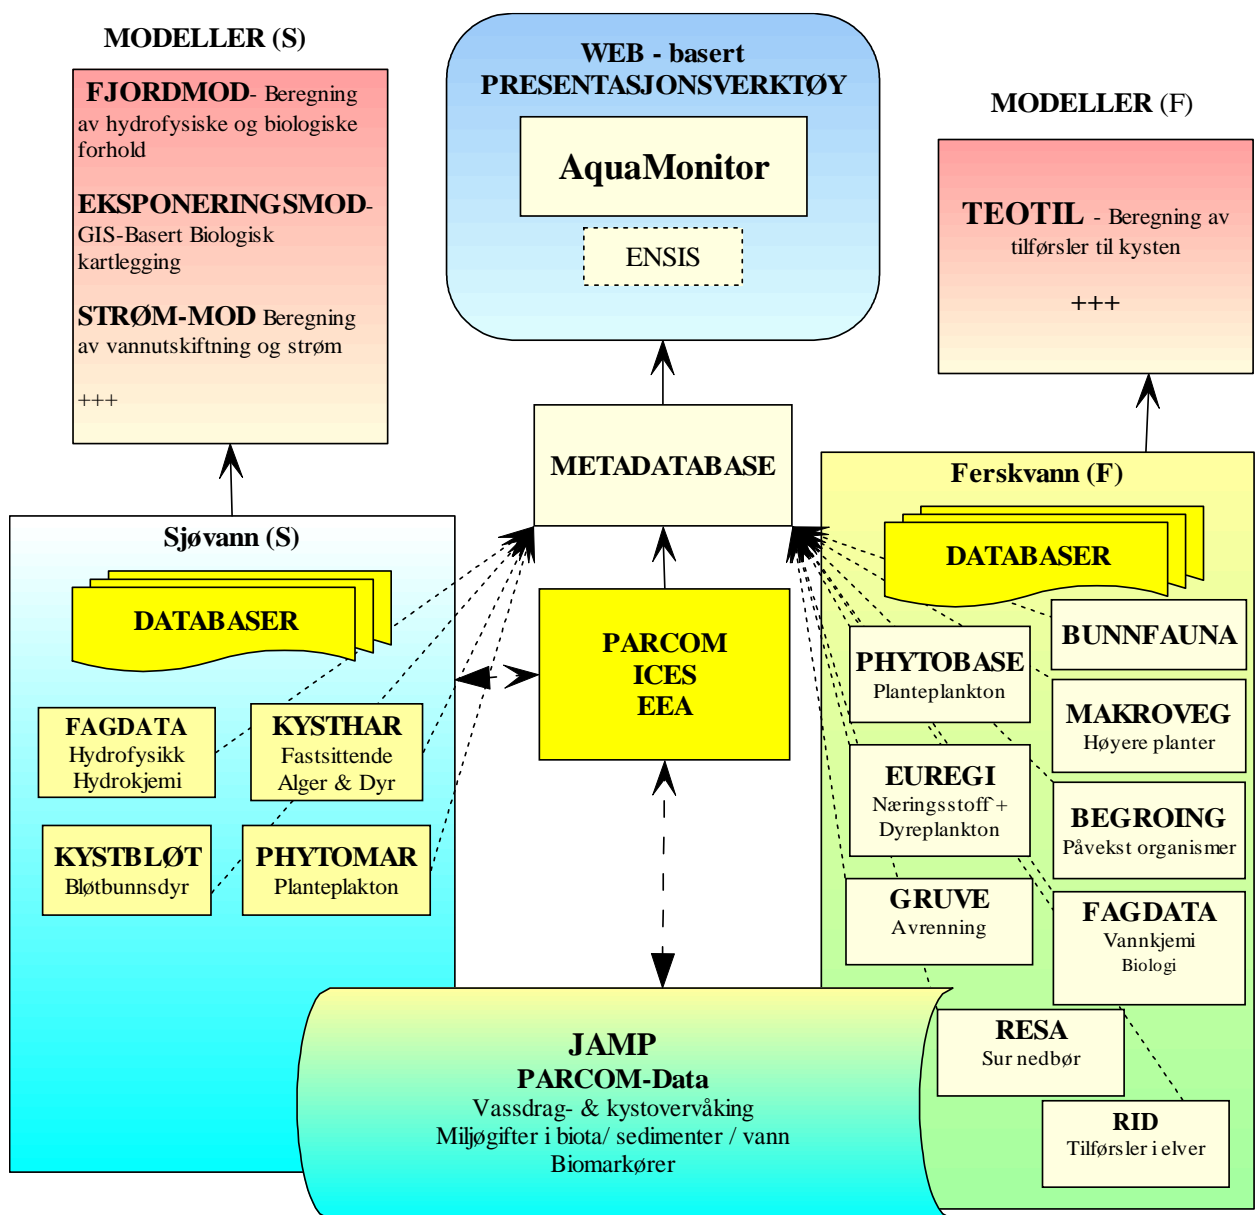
MODELLER (S)

FJORDMOD- Beregning av hydrofysiske og biologiske forhold

EKSPONERINGSMOD- GIS-Basert Biologisk kartlegging

STRØM-MOD Beregning av vannutskiftning og strøm

+++

WEB - basert PRESENTASJONSVERKTØY

AquaMonitor

ENSIS

MODELLER (F)

TEOTIL - Beregning av tilførsler til kysten

+++

METADATABASE

Ferskvann (F)

DATABASER

Sjøvann (S)

DATABASER

PARCOM
ICES
EEA

BUNNFAUNA

PHYTOBASE
Planteplankton

MAKROVEG
Høyere planter

FAGDATA
Hydrofysikk
Hydrokjemi

KYSTHAR
Fastsittende
Alger & Dyr

EUREGI
Næringsstoff + Dyreplankton

BEGROING
Påvekst organismer

KYSTBLØT
Bløtbunnsdyr

PHYTOMAR
Planteplakton

GRUVE
Avrenning

FAGDATA
Vannkjemi
Biologi

RESA
Sur nedbør

JAMP
PARCOM-Data
Vassdrag- & kystovervåking
Miljøgifter i biota/ sedimenter / vann
Biomarkører

RID
Tilførsler i elver